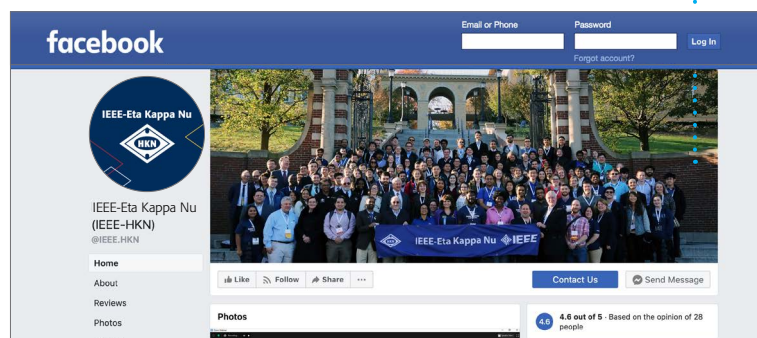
facebook

Email or Phone

Password

Log In

Forgot account?

IEEE-Eta Kappa Nu

HKN

IEEE-Eta Kappa Nu (IEEE-HKN)

@IEEE.HKN

Home

About

Reviews

Photos

IEEE-Eta Kappa Nu IEEE

Like

Follow

Share

···

Contact Us

Send Message

Photos

4.6

4.6 out of 5 · Based on the opinion of 28 people